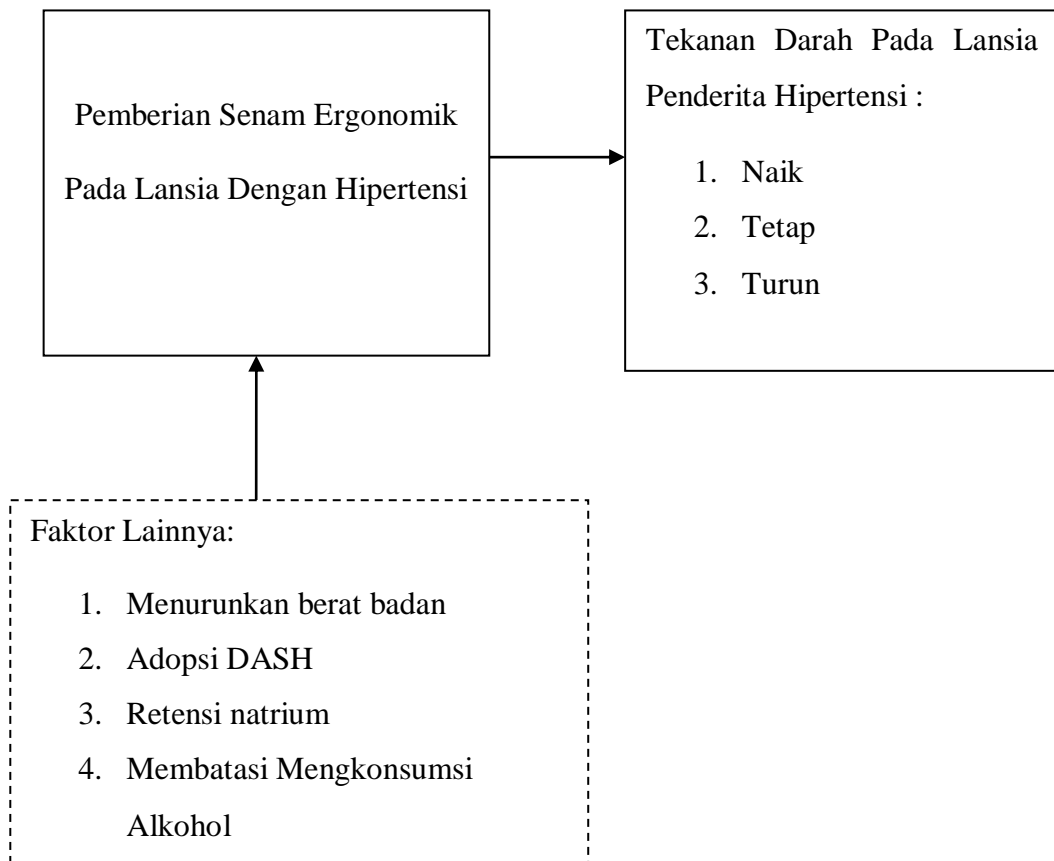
Pemberian Senam Ergonomik Pada Lansia Dengan Hipertensi

Tekanan Darah Pada Lansia Penderita Hipertensi :

1. Naik
2. Tetap
3. Turun

Faktor Lainnya:

1. Menurunkan berat badan
2. Adopsi DASH
3. Retensi natrium
4. Membatasi Mengkonsumsi Alkohol